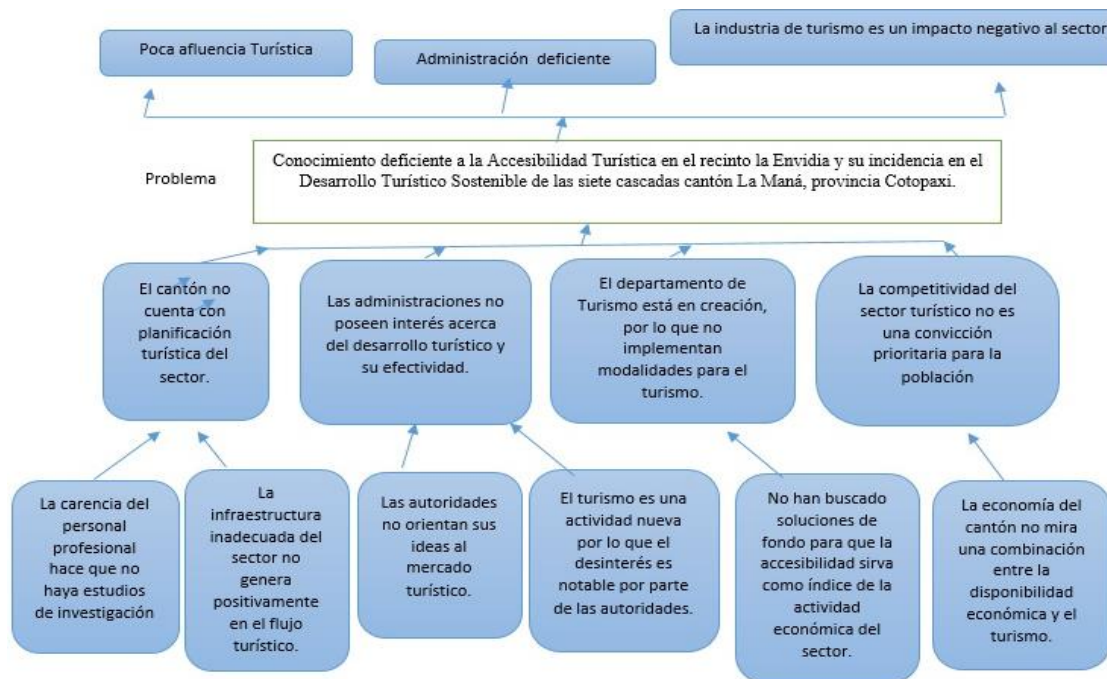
Poca afluencia Turística

Administración deficiente

La industria de turismo es un impacto negativo al sector

Problema

Conocimiento deficiente a la Accesibilidad Turística en el recinto la Envidia y su incidencia en el Desarrollo Turístico Sostenible de las siete cascadas cantón La Maná, provincia Cotopaxi.

El cantón no cuenta con planificación turística del sector.

Las administraciones no poseen interés acerca del desarrollo turístico y su efectividad.

El departamento de Turismo está en creación, por lo que no implementan modalidades para el turismo.

La competitividad del sector turístico no es una convicción prioritaria para la población

La carencia del personal profesional hace que no haya estudios de investigación

La infraestructura inadecuada del sector no genera positivamente en el flujo turístico.

Las autoridades no orientan sus ideas al mercado turístico.

El turismo es una actividad nueva por lo que el desinterés es notable por parte de las autoridades.

No han buscado soluciones de fondo para que la accesibilidad sirva como índice de la actividad económica del sector.

La economía del cantón no mira una combinación entre la disponibilidad económica y el turismo.